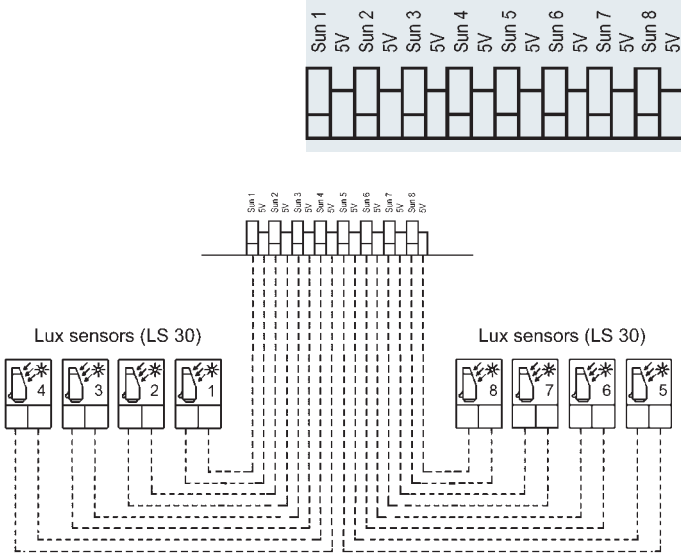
Sun 1
5V
Sun 2
5V
Sun 3
5V
Sun 4
5V
Sun 5
5V
Sun 6
5V
Sun 7
5V
Sun 8
5V

Sun 1
5V
Sun 2
5V
Sun 3
5V
Sun 4
5V
Sun 5
5V
Sun 6
5V
Sun 7
5V
Sun 8
5V

Lux sensors (LS 30)

4
3
2
1

Lux sensors (LS 30)

8
7
6
5